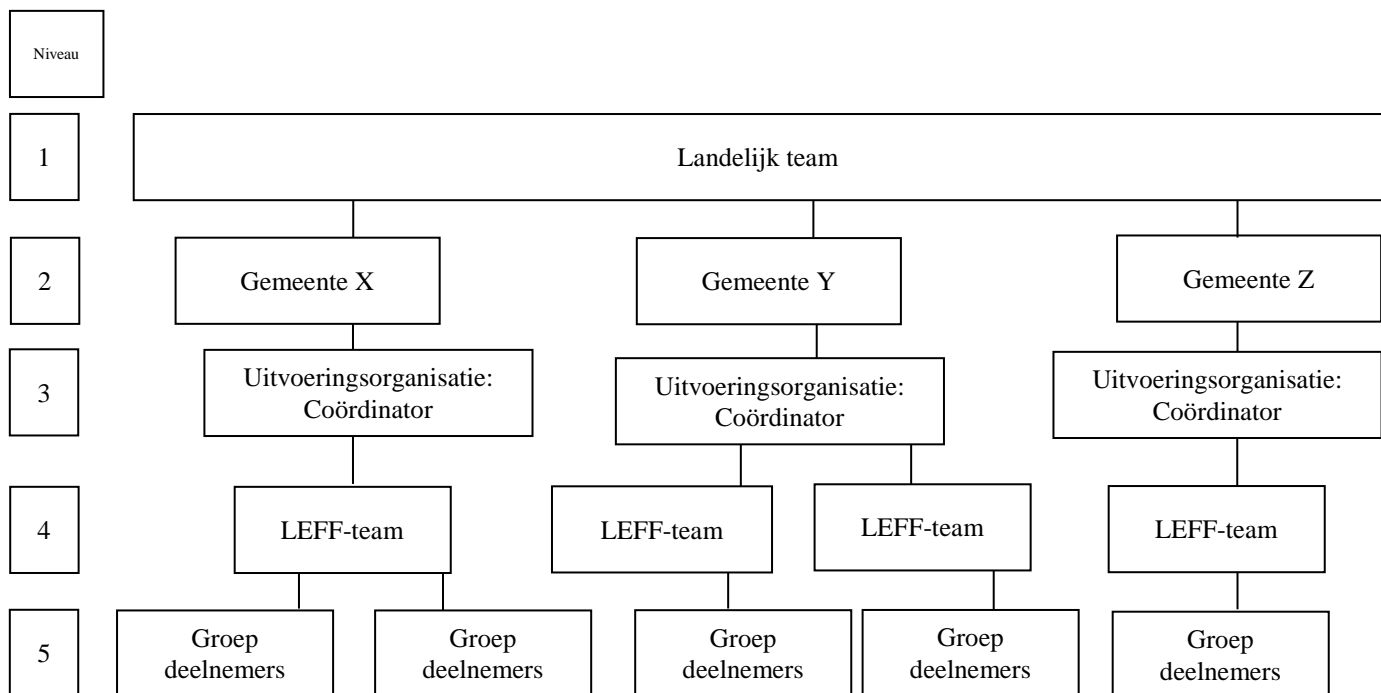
Niveau

1

Landelijk team

2

Gemeente X

Gemeente Y

Gemeente Z

3

Uitvoeringsorganisatie: Coördinator

Uitvoeringsorganisatie: Coördinator

Uitvoeringsorganisatie: Coördinator

4

LEFF-team

LEFF-team

LEFF-team

LEFF-team

5

Groep deelnemers

Groep deelnemers

Groep deelnemers

Groep deelnemers

Groep deelnemers